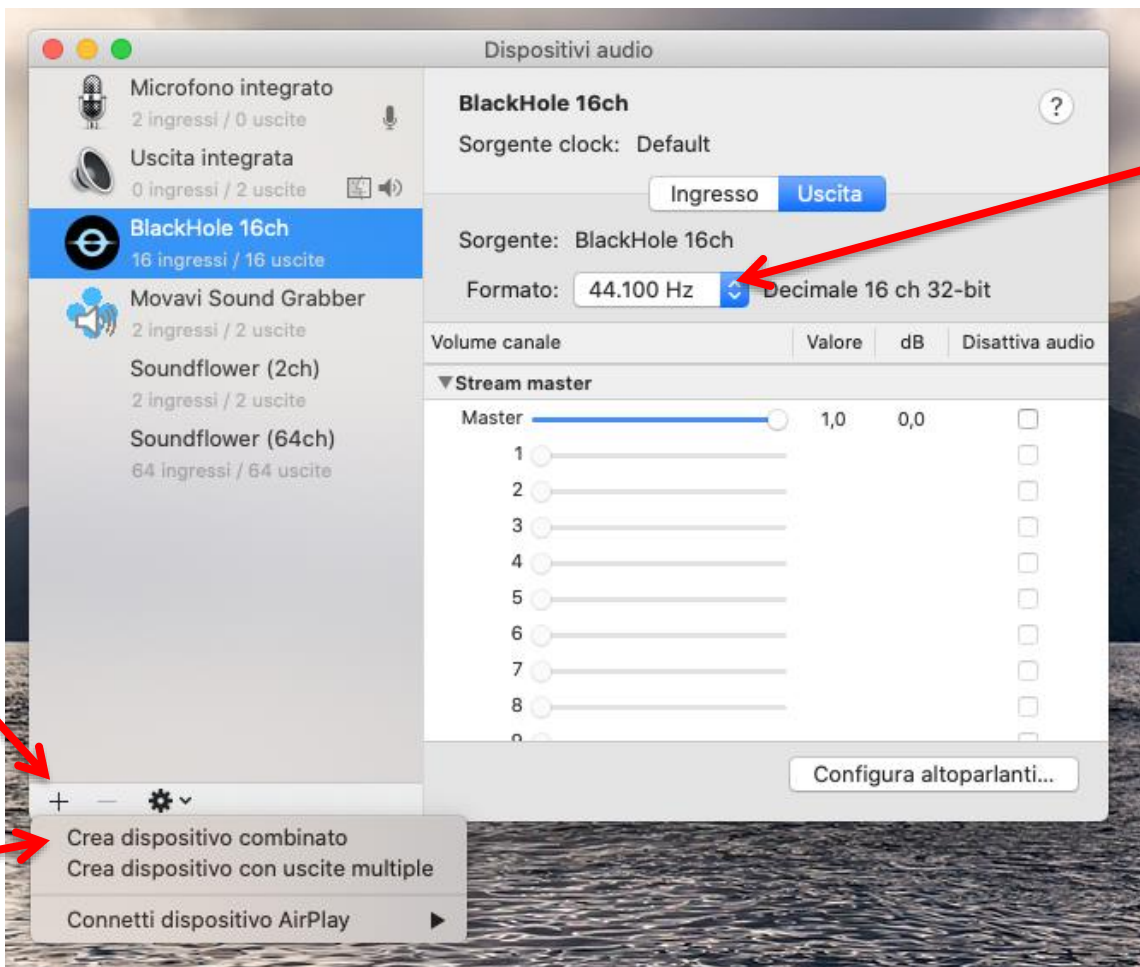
Dispositivi audio

Microfono integrato
2 ingressi / 0 uscite

Uscita integrata
0 ingressi / 2 uscite

BlackHole 16ch
16 ingressi / 16 uscite

Movavi Sound Grabber
2 ingressi / 2 uscite

Soundflower (2ch)
2 ingressi / 2 uscite

Soundflower (64ch)
64 ingressi / 64 uscite

BlackHole 16ch

?

Sorgente clock: Default

Ingresso | Uscita

Sorgente: BlackHole 16ch

Formato: 44.100 Hz Decimale 16 ch 32-bit

| Volume canale | Valore | dB | Disattiva audio |
|---|---|---|---|
| ▼Stream master | | | |
| Master | 1,0 | 0,0 | |
| 1 | | | |
| 2 | | | |
| 3 | | | |
| 4 | | | |
| 5 | | | |
| 6 | | | |
| 7 | | | |
| 8 | | | |
| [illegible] | | | |

Configura altoparlanti...

+ —

Crea dispositivo combinato
Crea dispositivo con uscite multiple
Connetti dispositivo AirPlay ▶